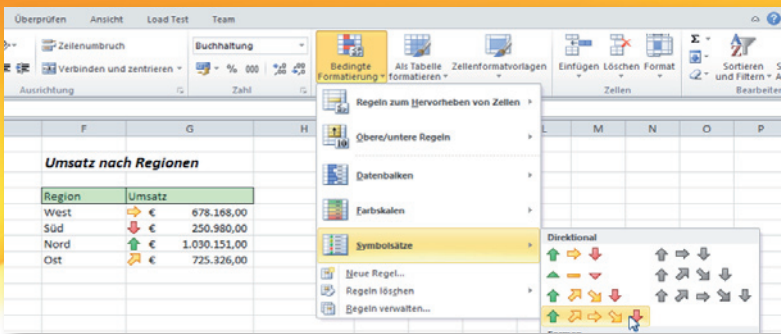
Überprüfen Ansicht Load Test Team

Zeilenumbruch
Verbinden und zentrieren
Ausrichtung

Buchhaltung
% 000
Zahl

Bedingte Formatierung
Als Tabelle formatieren
Zellenformatvorlagen
Einfügen Löschen Format
Zellen
Sortieren und Filtern
Bearbeiten

F G H L M N O P

Umsatz nach Regionen

| Region | Umsatz |
|---|---|
| West | € 678.168,00 |
| Süd | € 250.980,00 |
| Nord | € 1.030.151,00 |
| Ost | € 725.326,00 |

Regeln zum Hervorheben von Zellen
Obere/untere Regeln
Datenbalken
Farbskalen
Symbolsätze
Neue Regel...
Regeln löschen
Regeln verwalten...

Direktional